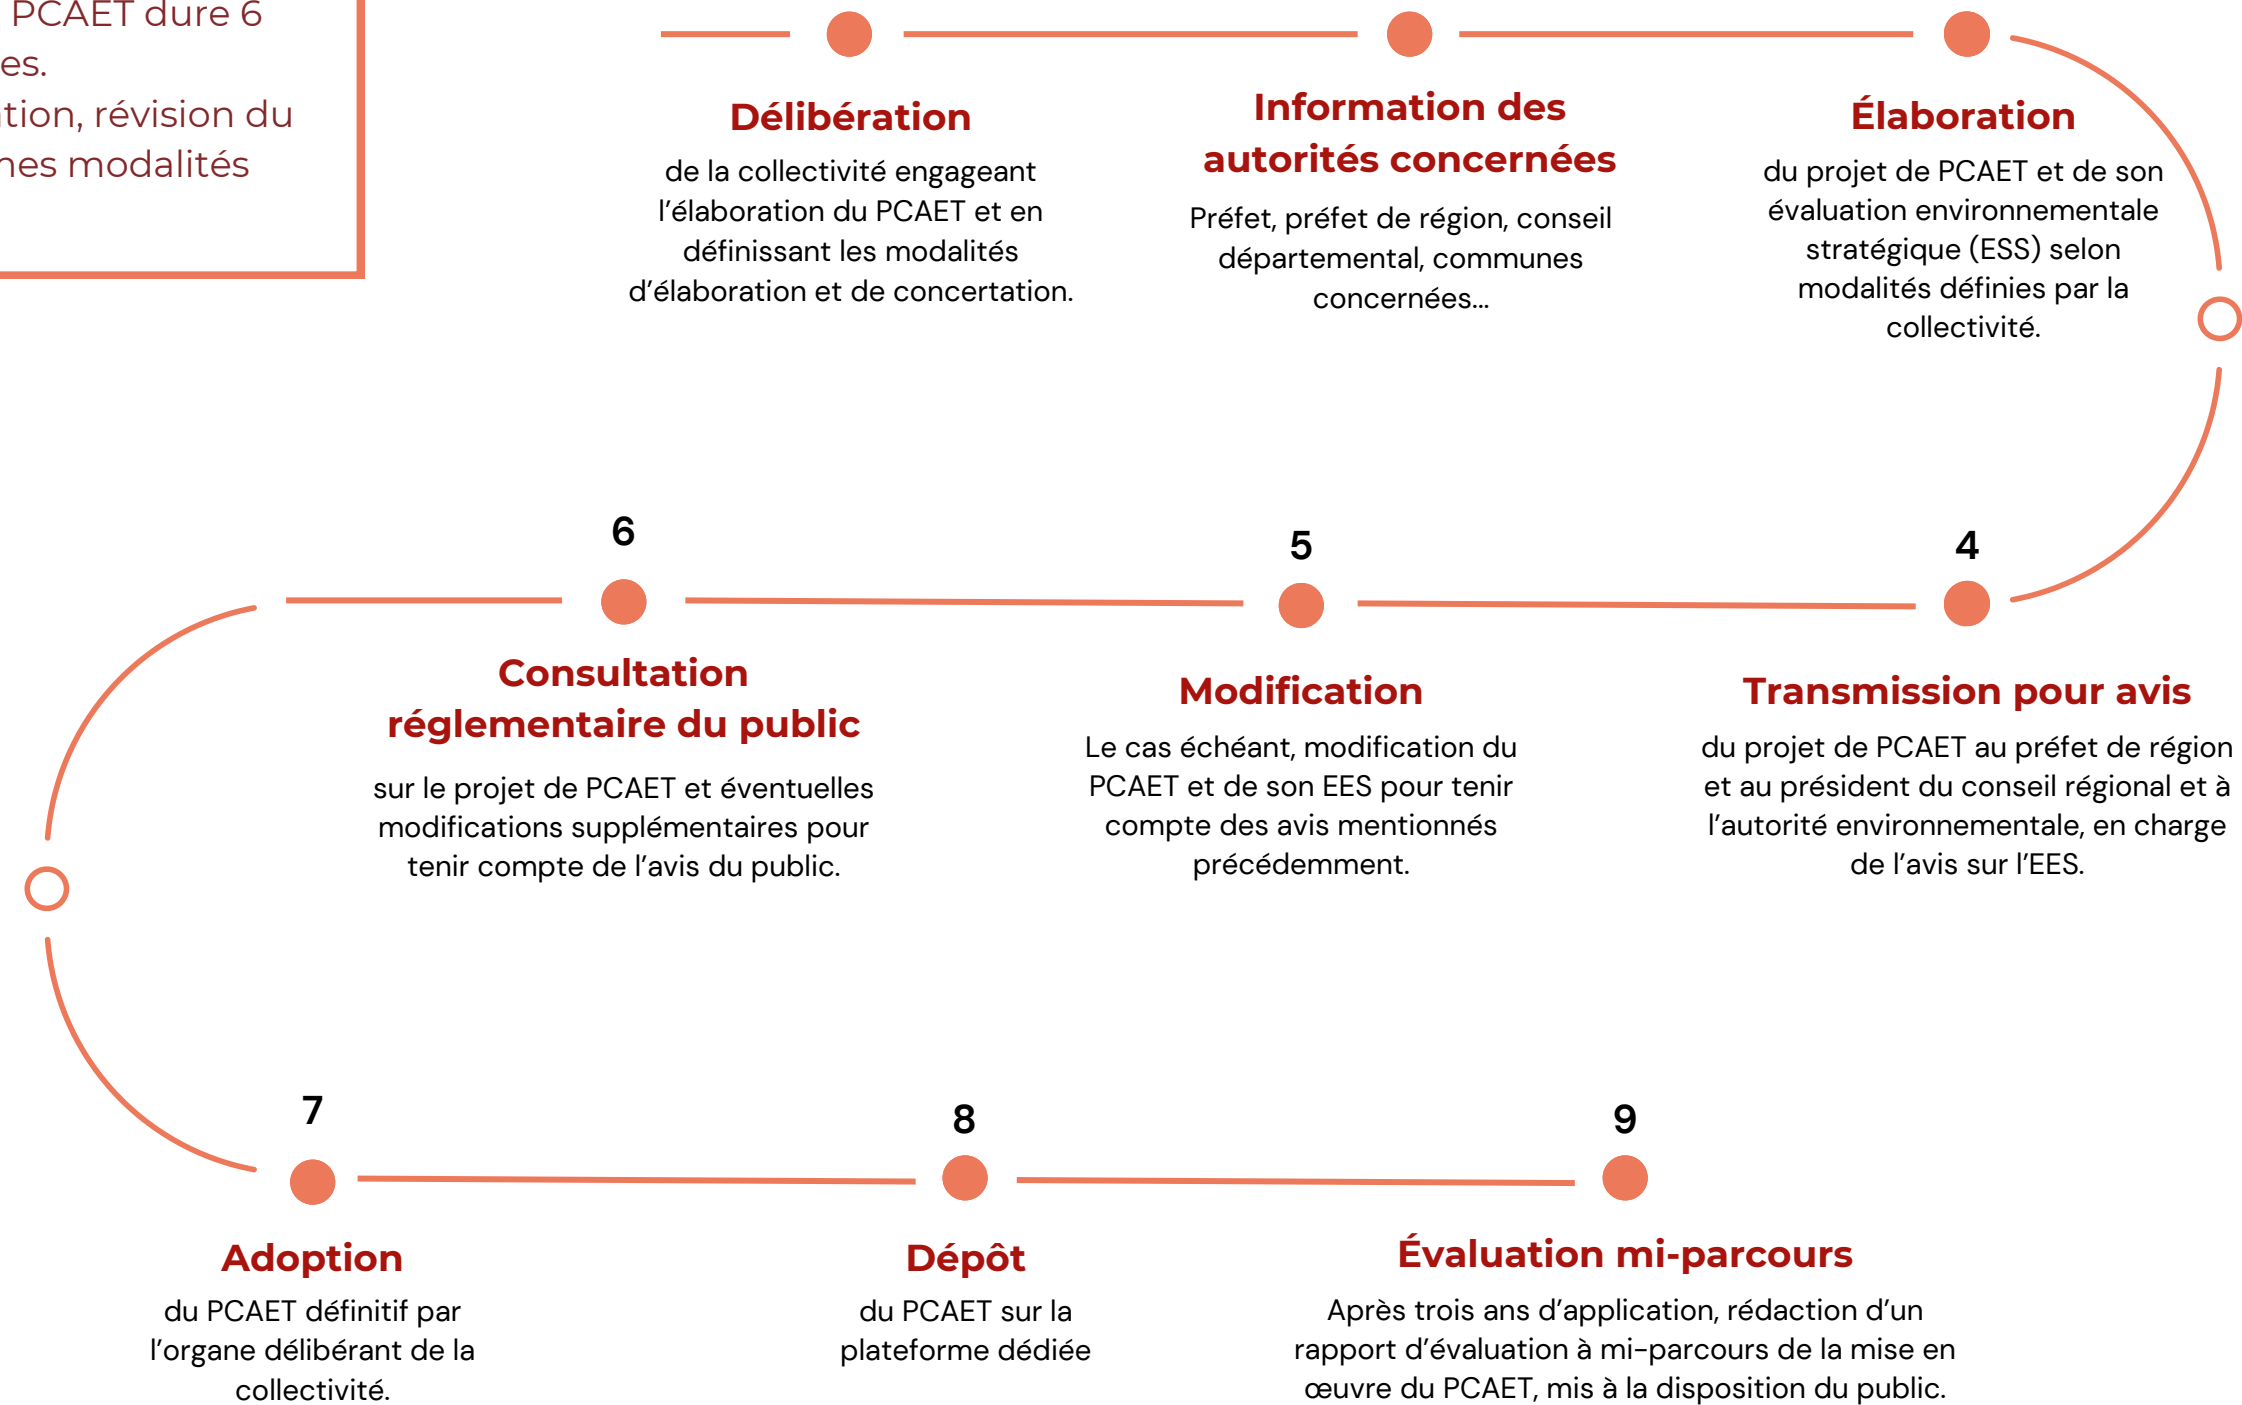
PCAET dure 6 es. tion, révision du nes modalités

Délibération
de la collectivité engageant l'élaboration du PCAET et en définissant les modalités d'élaboration et de concertation.

Information des autorités concernées
Préfet, préfet de région, conseil départemental, communes concernées...

Élaboration
du projet de PCAET et de son évaluation environnementale stratégique (ESS) selon modalités définies par la collectivité.

6

5

4

Consultation réglementaire du public
sur le projet de PCAET et éventuelles modifications supplémentaires pour tenir compte de l'avis du public.

Modification
Le cas échéant, modification du PCAET et de son EES pour tenir compte des avis mentionnés précédemment.

Transmission pour avis
du projet de PCAET au préfet de région et au président du conseil régional et à l'autorité environnementale, en charge de l'avis sur l'EES.

7

8

9

Adoption
du PCAET définitif par l'organe délibérant de la collectivité.

Dépôt
du PCAET sur la plateforme dédiée

Évaluation mi-parcours
Après trois ans d'application, rédaction d'un rapport d'évaluation à mi-parcours de la mise en œuvre du PCAET, mis à la disposition du public.